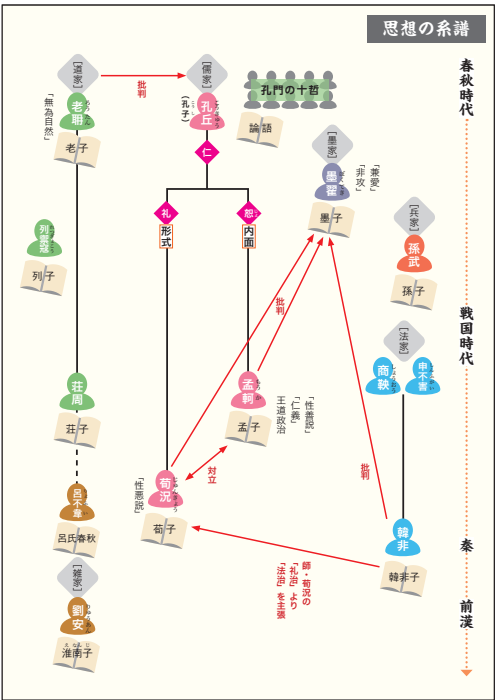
思想の系譜

春秋時代

［道家］
老聃
「無為自然」
老子

批判

［儒家］
孔丘
（孔子）
論語

孔門の十哲

仁

礼
形式

恕
内面

［墨家］
墨翟
「兼愛」
「非攻」
墨子

［兵家］
孫武
孫子

列禦寇
列子

戦国時代

［法家］
商鞅
申不害

荘周
荘子

批判

孟軻
「性善説」
「仁義」
王道政治
孟子

荀況
「性悪説」
荀子

対立

批判

韓非
韓非子

師・荀況の「礼治」より「法治」を主張

呂不韋
呂氏春秋

［雑家］
劉安
淮南子

秦

前漢